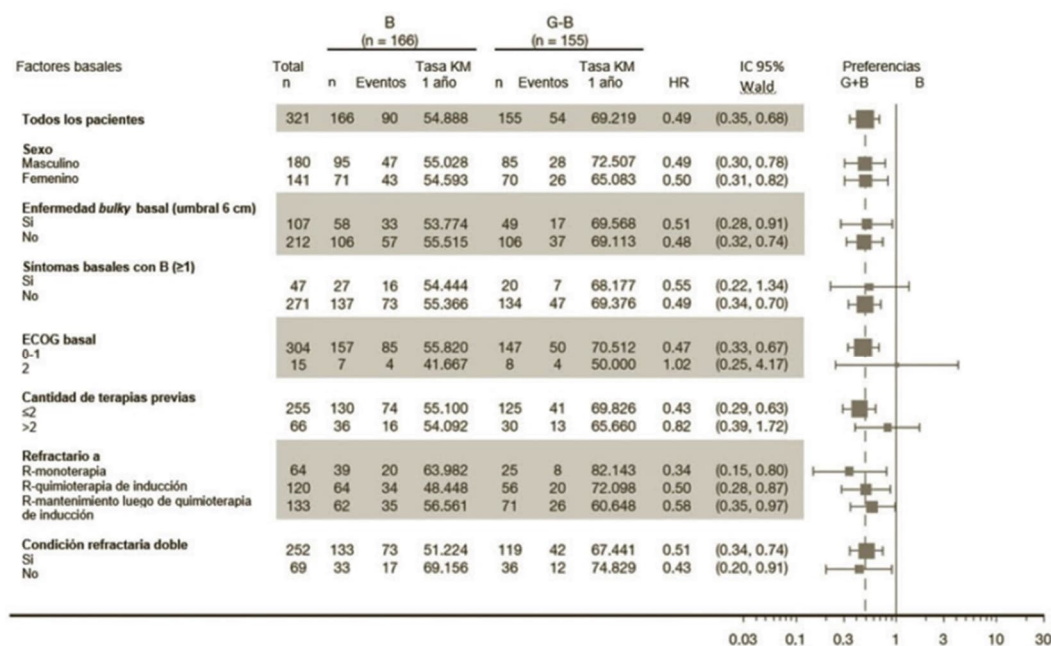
| Factores basales | Total n | B (n = 166) n | B Eventos | B Tasa KM 1 año | G-B (n = 155) n | G-B Eventos | G-B Tasa KM 1 año | HR | IC 95% Wald |
|---|---|---|---|---|---|---|---|---|---|
| **Todos los pacientes** | 321 | 166 | 90 | 54.888 | 155 | 54 | 69.219 | 0.49 | (0.35, 0.68) |
| **Sexo** | | | | | | | | | |
| Masculino | 180 | 95 | 47 | 55.028 | 85 | 28 | 72.507 | 0.49 | (0.30, 0.78) |
| Femenino | 141 | 71 | 43 | 54.593 | 70 | 26 | 65.083 | 0.50 | (0.31, 0.82) |
| **Enfermedad *bulky* basal (umbral 6 cm)** | | | | | | | | | |
| Si | 107 | 58 | 33 | 53.774 | 49 | 17 | 69.568 | 0.51 | (0.28, 0.91) |
| No | 212 | 106 | 57 | 55.515 | 106 | 37 | 69.113 | 0.48 | (0.32, 0.74) |
| **Síntomas basales con B (≥1)** | | | | | | | | | |
| Si | 47 | 27 | 16 | 54.444 | 20 | 7 | 68.177 | 0.55 | (0.22, 1.34) |
| No | 271 | 137 | 73 | 55.366 | 134 | 47 | 69.376 | 0.49 | (0.34, 0.70) |
| **ECOG basal** | | | | | | | | | |
| 0-1 | 304 | 157 | 85 | 55.820 | 147 | 50 | 70.512 | 0.47 | (0.33, 0.67) |
| 2 | 15 | 7 | 4 | 41.667 | 8 | 4 | 50.000 | 1.02 | (0.25, 4.17) |
| **Cantidad de terapias previas** | | | | | | | | | |
| ≤2 | 255 | 130 | 74 | 55.100 | 125 | 41 | 69.826 | 0.43 | (0.29, 0.63) |
| >2 | 66 | 36 | 16 | 54.092 | 30 | 13 | 65.660 | 0.82 | (0.39, 1.72) |
| **Refractario a** | | | | | | | | | |
| R-monoterapia | 64 | 39 | 20 | 63.982 | 25 | 8 | 82.143 | 0.34 | (0.15, 0.80) |
| R-quimioterapia de inducción | 120 | 64 | 34 | 48.448 | 56 | 20 | 72.098 | 0.50 | (0.28, 0.87) |
| R-mantenimiento luego de quimioterapia de inducción | 133 | 62 | 35 | 56.561 | 71 | 26 | 60.648 | 0.58 | (0.35, 0.97) |
| **Condición refractaria doble** | | | | | | | | | |
| Si | 252 | 133 | 73 | 51.224 | 119 | 42 | 67.441 | 0.51 | (0.34, 0.74) |
| No | 69 | 33 | 17 | 69.156 | 36 | 12 | 74.829 | 0.43 | (0.20, 0.91) |

Preferencias
G+B B

0.03 0.1 0.3 1 3 10 30